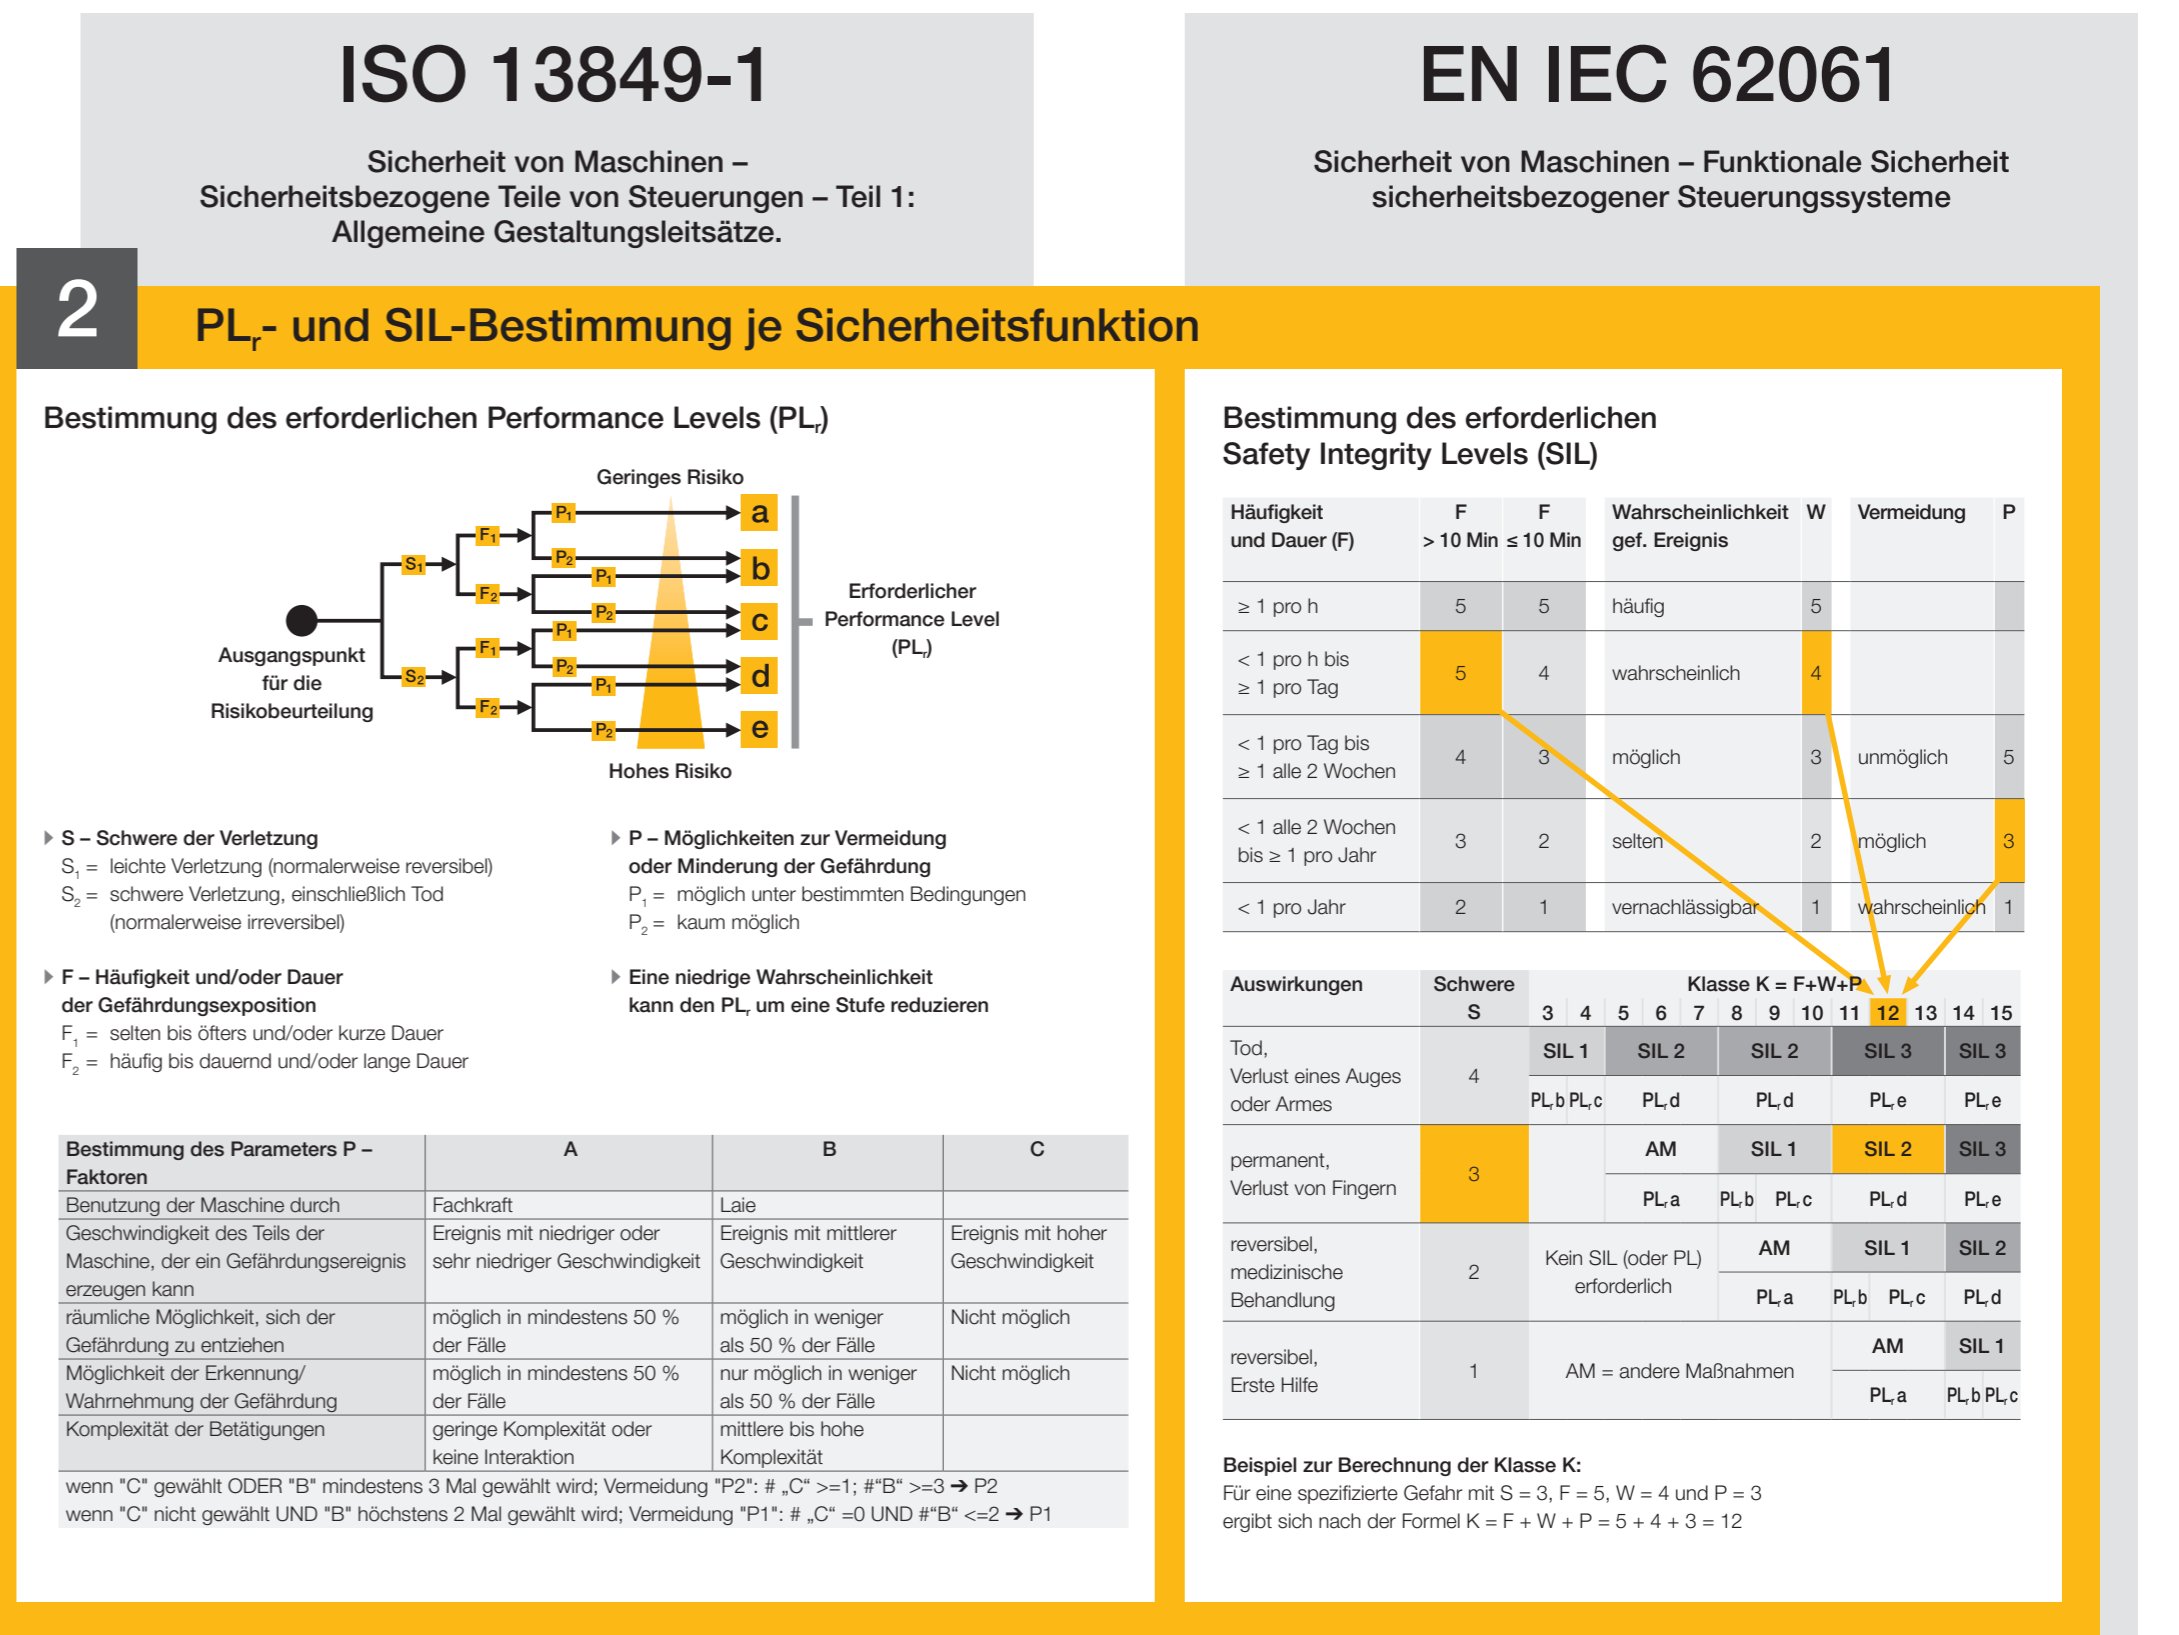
ISO 13849-1

Sicherheit von Maschinen – Sicherheitsbezogene Teile von Steuerungen – Teil 1: Allgemeine Gestaltungsleitsätze.

EN IEC 62061

Sicherheit von Maschinen – Funktionale Sicherheit sicherheitsbezogener Steuerungssysteme

2

$PL_r$- und SIL-Bestimmung je Sicherheitsfunktion

Bestimmung des erforderlichen Performance Levels ($PL_r$)

Geringes Risiko

$S_1$ $S_2$ $F_1$ $F_2$ $F_1$ $F_2$ $P_1$ $P_2$ $P_1$ $P_2$ $P_1$ $P_2$ $P_1$ $P_2$

a b c d e

Ausgangspunkt für die Risikobeurteilung

Erforderlicher Performance Level ($PL_r$)

Hohes Risiko

S – Schwere der Verletzung
$S_1$ = leichte Verletzung (normalerweise reversibel)
$S_2$ = schwere Verletzung, einschließlich Tod (normalerweise irreversibel)

P – Möglichkeiten zur Vermeidung oder Minderung der Gefährdung
$P_1$ = möglich unter bestimmten Bedingungen
$P_2$ = kaum möglich

F – Häufigkeit und/oder Dauer der Gefährdungsexposition
$F_1$ = selten bis öfters und/oder kurze Dauer
$F_2$ = häufig bis dauernd und/oder lange Dauer

Eine niedrige Wahrscheinlichkeit kann den $PL_r$ um eine Stufe reduzieren

| Bestimmung des Parameters P – Faktoren | A | B | C |
|---|---|---|---|
| Benutzung der Maschine durch | Fachkraft | Laie | |
| Geschwindigkeit des Teils der Maschine, der ein Gefährdungsereignis erzeugen kann | Ereignis mit niedriger oder sehr niedriger Geschwindigkeit | Ereignis mit mittlerer Geschwindigkeit | Ereignis mit hoher Geschwindigkeit |
| räumliche Möglichkeit, sich der Gefährdung zu entziehen | möglich in mindestens 50 % der Fälle | möglich in weniger als 50 % der Fälle | Nicht möglich |
| Möglichkeit der Erkennung/ Wahrnehmung der Gefährdung | möglich in mindestens 50 % der Fälle | nur möglich in weniger als 50 % der Fälle | Nicht möglich |
| Komplexität der Betätigungen | geringe Komplexität oder keine Interaktion | mittlere bis hohe Komplexität | |

wenn "C" gewählt ODER "B" mindestens 3 Mal gewählt wird; Vermeidung "P2": # „C“ >=1; #“B“ >=3 ➔ P2
wenn "C" nicht gewählt UND "B" höchstens 2 Mal gewählt wird; Vermeidung "P1": # „C“ =0 UND #“B“ <=2 ➔ P1

Bestimmung des erforderlichen Safety Integrity Levels (SIL)

| Häufigkeit und Dauer (F) | F > 10 Min | F ≤ 10 Min | Wahrscheinlichkeit gef. Ereignis | W | Vermeidung | P |
|---|---|---|---|---|---|---|
| ≥ 1 pro h | 5 | 5 | häufig | 5 | | |
| < 1 pro h bis ≥ 1 pro Tag | 5 | 4 | wahrscheinlich | 4 | | |
| < 1 pro Tag bis ≥ 1 alle 2 Wochen | 4 | 3 | möglich | 3 | unmöglich | 5 |
| < 1 alle 2 Wochen bis ≥ 1 pro Jahr | 3 | 2 | selten | 2 | möglich | 3 |
| < 1 pro Jahr | 2 | 1 | vernachlässigbar | 1 | wahrscheinlich | 1 |

| Auswirkungen | Schwere S | Klasse K = F+W+P: 3 4 | 5 6 | 7 8 | 9 10 | 11 12 13 | 14 15 |
|---|---|---|---|---|---|---|---|
| Tod, Verlust eines Auges oder Armes | 4 | SIL 1 / $PL_r$b $PL_r$c | SIL 2 / $PL_r$d | SIL 2 / $PL_r$d | SIL 3 / $PL_r$e | SIL 3 / $PL_r$e | |
| permanent, Verlust von Fingern | 3 | | AM / $PL_r$a | SIL 1 / $PL_r$b $PL_r$c | SIL 2 / $PL_r$d | SIL 3 / $PL_r$e | |
| reversibel, medizinische Behandlung | 2 | Kein SIL (oder PL) erforderlich | | AM / $PL_r$a | SIL 1 / $PL_r$b $PL_r$c | SIL 2 / $PL_r$d | |
| reversibel, Erste Hilfe | 1 | AM = andere Maßnahmen | | | AM / $PL_r$a | SIL 1 / $PL_r$b $PL_r$c | |

Beispiel zur Berechnung der Klasse K:
Für eine spezifizierte Gefahr mit S = 3, F = 5, W = 4 und P = 3 ergibt sich nach der Formel K = F + W + P = 5 + 4 + 3 = 12